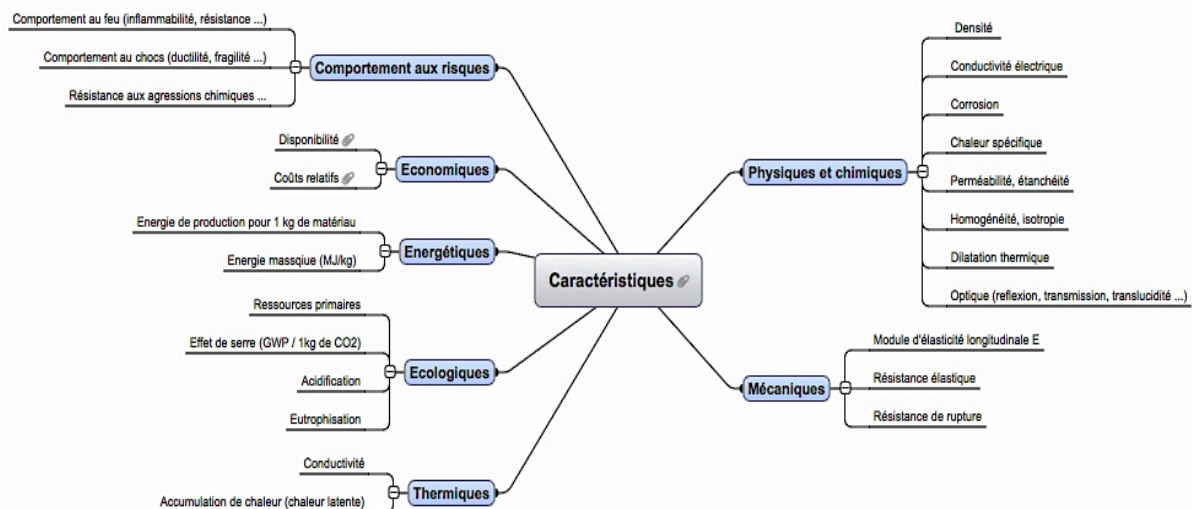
Caractéristiques

Comportement aux risques
Comportement au feu (inflammabilité, résistance ...)
Comportement au chocs (ductilité, fragilité ...)
Résistance aux agressions chimiques ...

Economiques
Disponibilité
Coûts relatifs

Energétiques
Energie de production pour 1 kg de matériau
Energie massique (MJ/kg)

Ecologiques
Ressources primaires
Effet de serre (GWP / 1kg de CO2)
Acidification
Eutrophisation

Thermiques
Conductivité
Accumulation de chaleur (chaleur latente)

Physiques et chimiques
Densité
Conductivité électrique
Corrosion
Chaleur spécifique
Perméabilité, étanchéité
Homogénéité, isotropie
Dilatation thermique
Optique (reflexion, transmission, translucidité ...)

Mécaniques
Module d'élasticité longitudinale E
Résistance élastique
Résistance de rupture